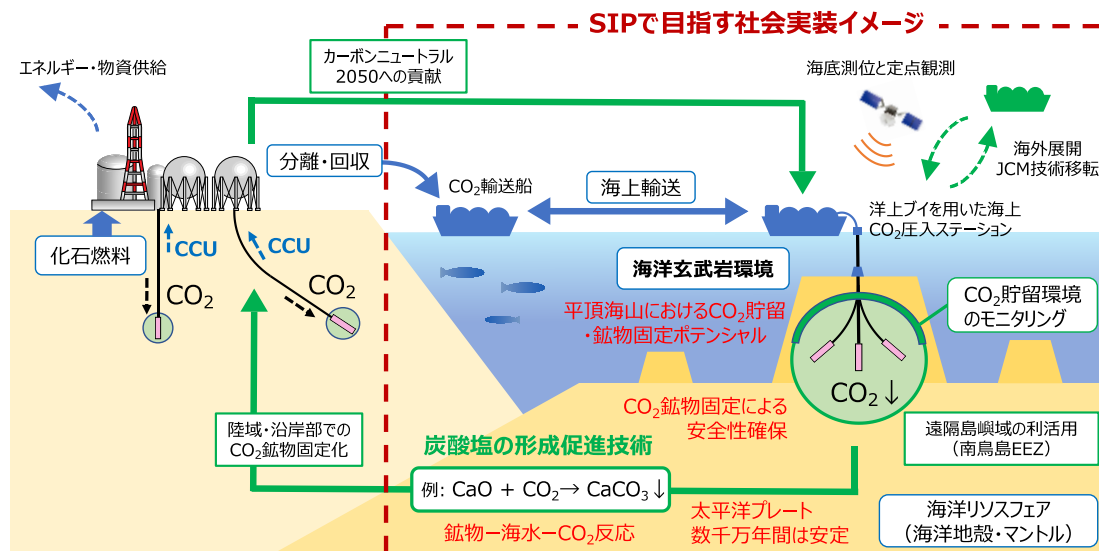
SIPで目指す社会実装イメージ

カーボンニュートラル 2050への貢献

エネルギー・物資供給

海底測位と定点観測

海外展開 JCM技術移転

分離・回収

$CO_2$輸送船

海上輸送

洋上ブイを用いた海上 $CO_2$圧入ステーション

化石燃料

CCU

CCU

$CO_2$

$CO_2$

海洋玄武岩環境

平頂海山における$CO_2$貯留・鉱物固定ポテンシャル

$CO_2$貯留環境のモニタリング

$CO_2\downarrow$

$CO_2$鉱物固定による安全性確保

陸域・沿岸部での$CO_2$鉱物固定化

炭酸塩の形成促進技術

遠隔島嶼域の利活用（南鳥島EEZ）

例: $CaO + CO_2 \rightarrow CaCO_3\downarrow$

鉱物ー海水ー$CO_2$反応

太平洋プレート 数千万年間は安定

海洋リソスフェア（海洋地殻・マントル）